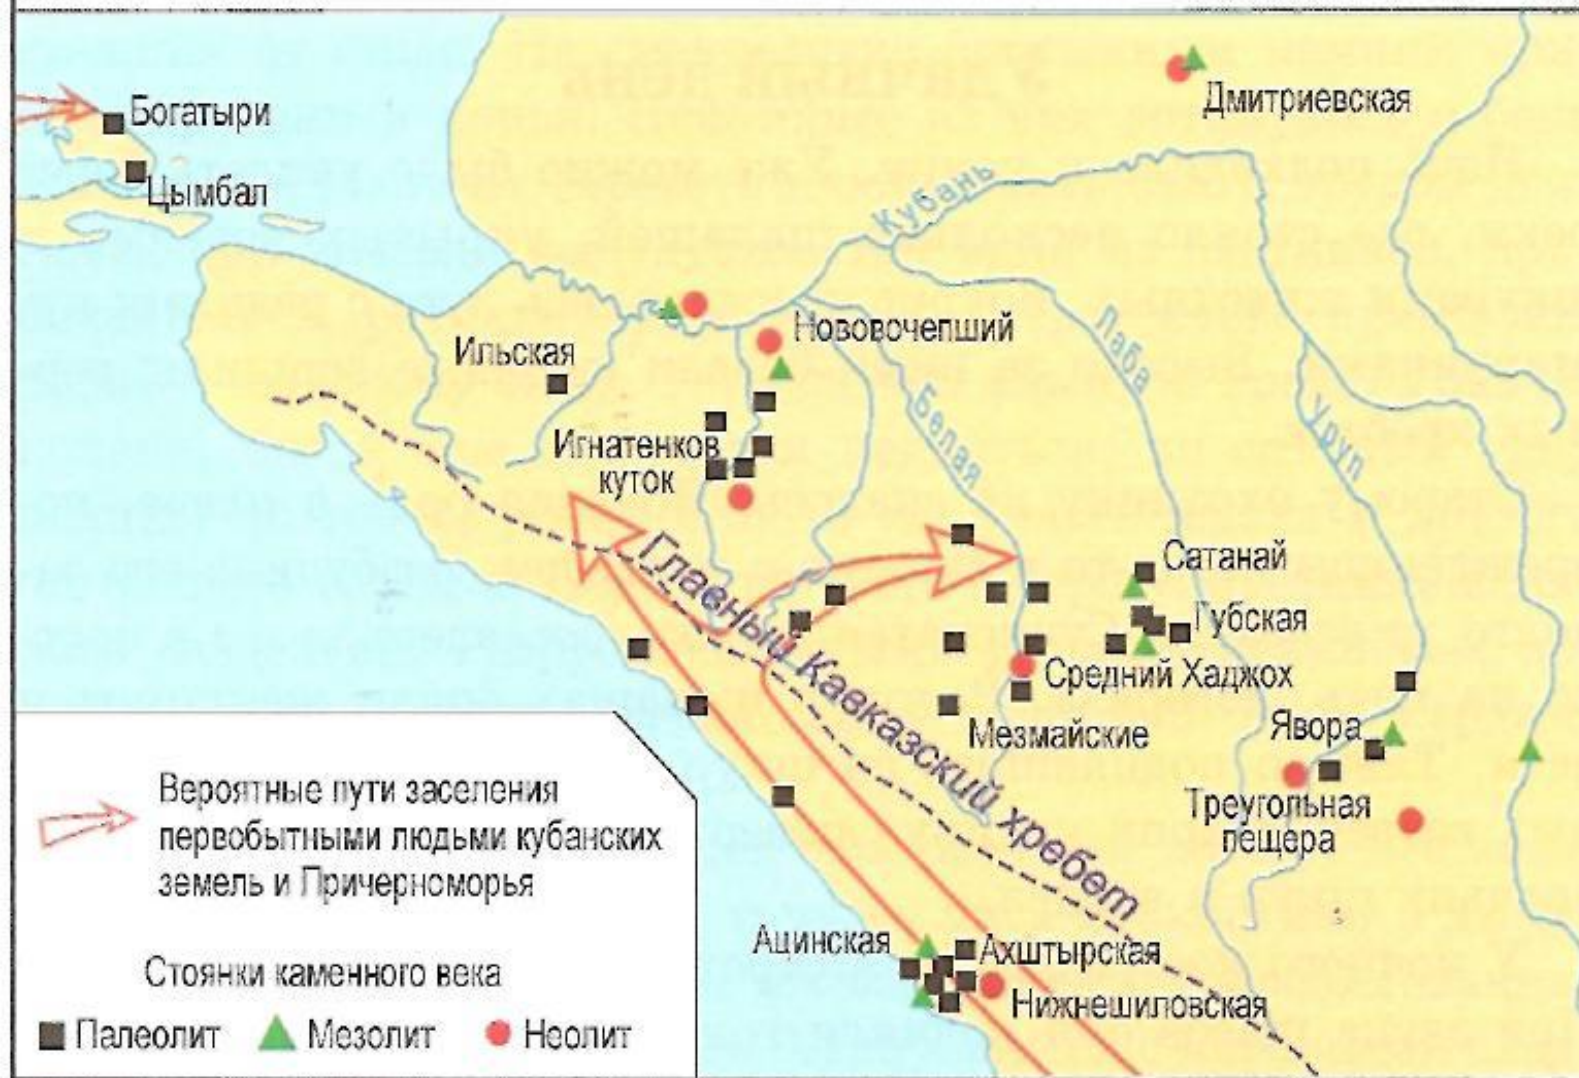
Богатыри
Цымбал
Дмитриевская
Кубань
Новочепший
Ильская
Лаба
Белая
Уруп
Игнатенков куток
Главный Кавказский хребет
Сатанай
Губская
Средний Хаджох
Мезмайские
Явора
Треугольная пещера
Вероятные пути заселения первобытными людьми кубанских земель и Причерноморья
Стоянки каменного века
Палеолит
Мезолит
Неолит
Ацинская
Ахштырская
Нижнешиловская